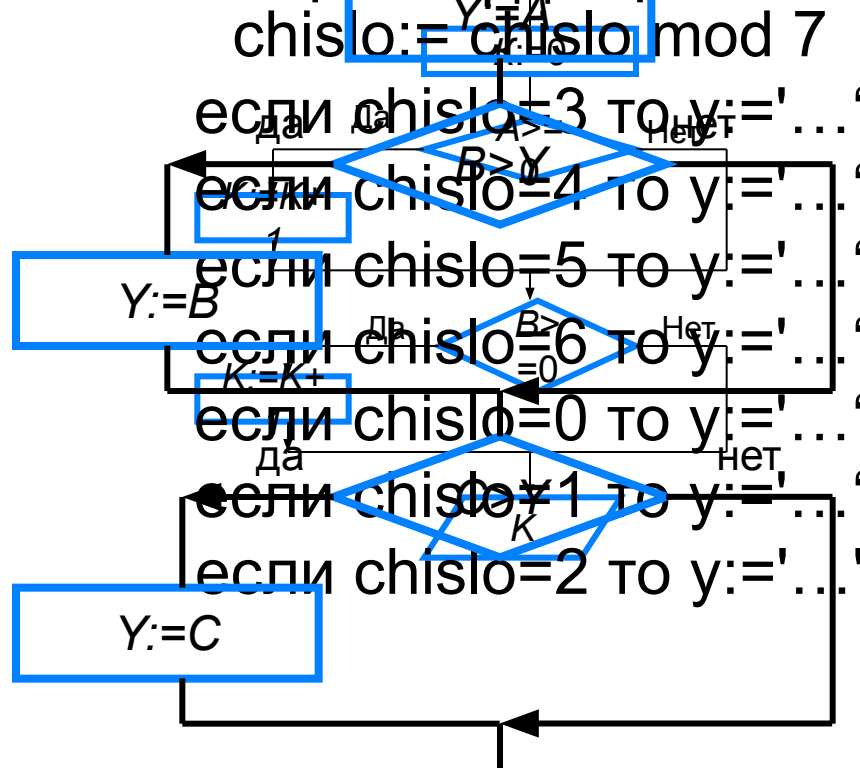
Y:=A
chislo:= chislo mod 7
K:=0
если chislo=3 то y:='...'
да
Да
A>=
Нет
нет
B>0
Y
если chislo=4 то y:='...'
K:=K+
1
если chislo=5 то y:='...'
Y:=B
Да
B>
Нет
если chislo=6 то y:='...'
=0
K:=K+
если chislo=0 то y:='...'
1
да
нет
если chislo=1 то y:='...'
Y
K
если chislo=2 то y:='...'
Y:=C